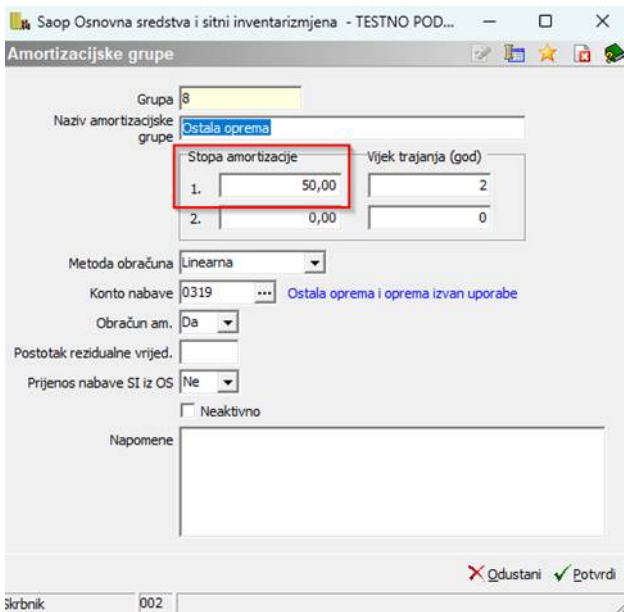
Saop Osnovna sredstva i sitni inventarizmjena - TESTNO POD...

Amortizacijske grupe

Grupa 8

Naziv amortizacijske grupe Ostala oprema

Stopa amortizacije

1. 50,00

2. 0,00

Vijek trajanja (god)

2

0

Metoda obračuna Linearna

Konto nabave 0319 ... Ostala oprema i oprema izvan uporabe

Obračun am. Da

Postotak rezidualne vrijed.

Prijenos nabave SI iz OS Ne

Neaktivno

Napomene

Odustani Potvrdi

Skrbnik 002